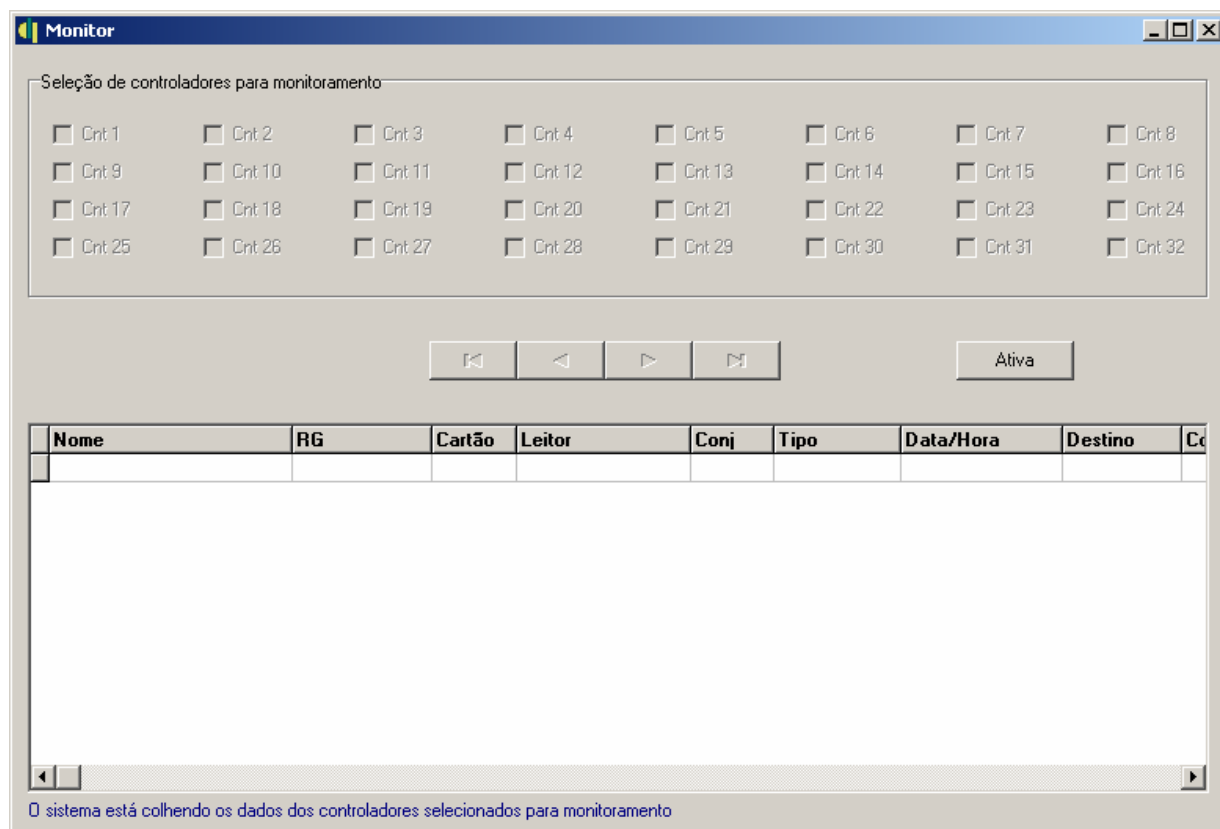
Monitor

Seleção de controladores para monitoramento

Cnt 1 Cnt 2 Cnt 3 Cnt 4 Cnt 5 Cnt 6 Cnt 7 Cnt 8
Cnt 9 Cnt 10 Cnt 11 Cnt 12 Cnt 13 Cnt 14 Cnt 15 Cnt 16
Cnt 17 Cnt 18 Cnt 19 Cnt 20 Cnt 21 Cnt 22 Cnt 23 Cnt 24
Cnt 25 Cnt 26 Cnt 27 Cnt 28 Cnt 29 Cnt 30 Cnt 31 Cnt 32

Ativa

| Nome | RG | Cartão | Leitor | Conj | Tipo | Data/Hora | Destino | Co |
|---|---|---|---|---|---|---|---|---|
| | | | | | | | | |

O sistema está colhendo os dados dos controladores selecionados para monitoramento